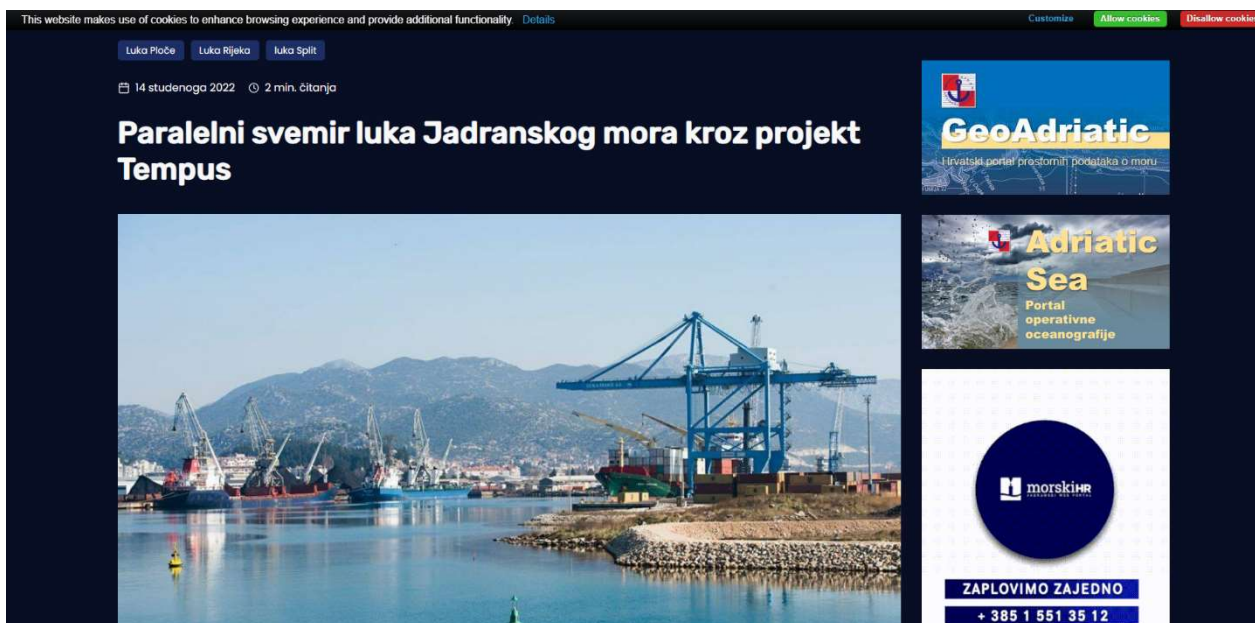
This website makes use of cookies to enhance browsing experience and provide additional functionality. Details

Customize

Allow cookies

Disallow cookies

Luka Ploče

Luka Rijeka

luka Split

14 studenoga 2022

2 min. čitanja

Paralelni svemir luka Jadranskog mora kroz projekt Tempus

GeoAdriatic

Hrvatski portal prostornih podataka o moru

Adriatic Sea

Portal operativne oceanografije

morskiHR

JADRANSKI WEB PORTAL

ZAPLOVIMO ZAJEDNO

+ 385 1 551 35 12